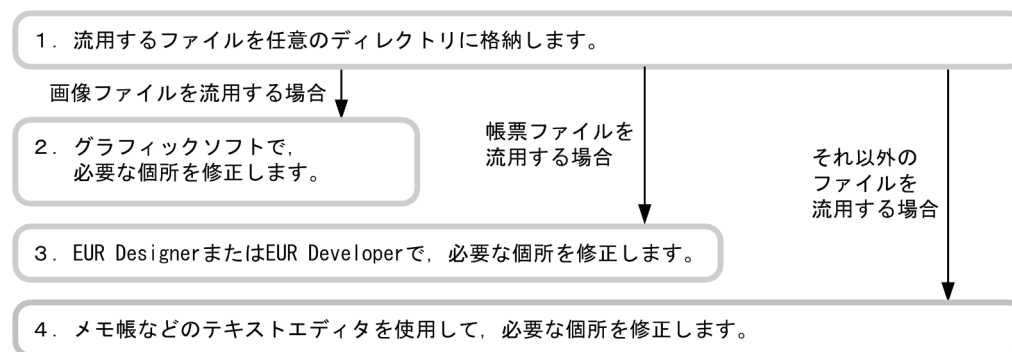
1．流用するファイルを任意のディレクトリに格納します。

画像ファイルを流用する場合

2．グラフィックソフトで，
必要な個所を修正します。

帳票ファイルを
流用する場合

それ以外の
ファイルを
流用する場合

3．EUR DesignerまたはEUR Developerで，必要な個所を修正します。

4．メモ帳などのテキストエディタを使用して，必要な個所を修正します。